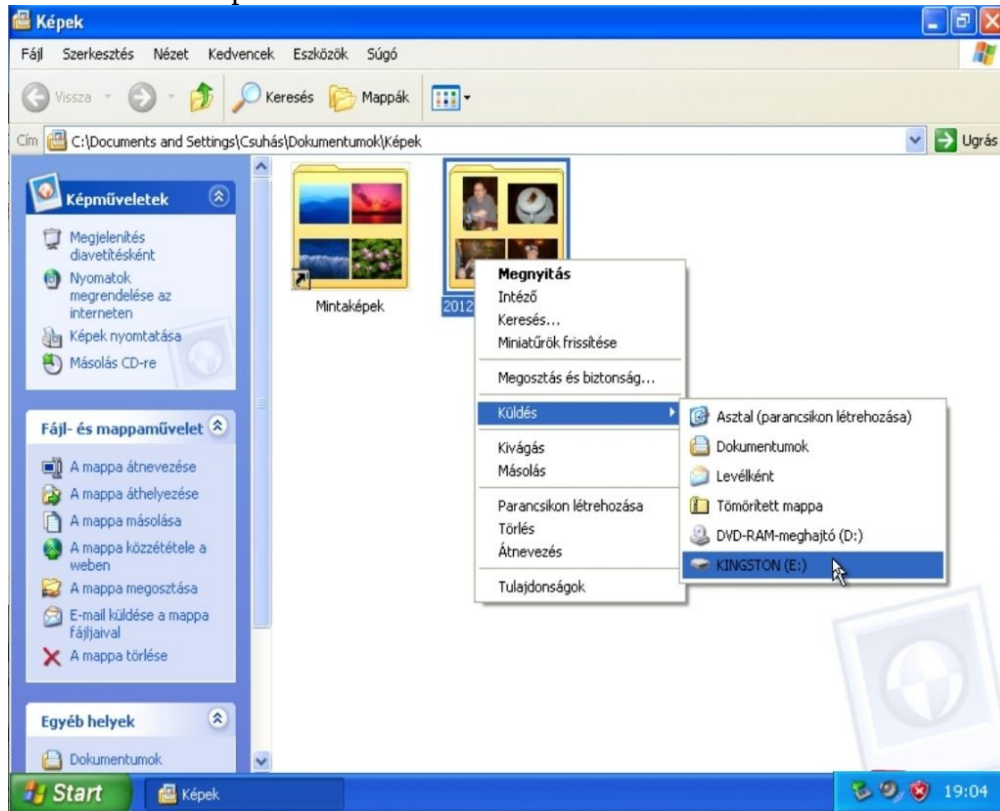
Képek

Fájl Szerkesztés Nézet Kedvencek Eszközök Súgó

Vissza Keresés Mappák

Cím C:\Documents and Settings\Csuhás\Dokumentumok\Képek Ugrás

Képműveletek

Megjelenítés diavetítésként
Nyomatok megrendelése az interneten
Képek nyomtatása
Másolás CD-re

Fájl- és mappaművelet

A mappa átnevezése
A mappa áthelyezése
A mappa másolása
A mappa közzététele a weben
A mappa megosztása
E-mail küldése a mappa fájljaival
A mappa törlése

Egyéb helyek

Dokumentumok

Mintaképek

2012

Megnyitás
Intéző
Keresés...
Miniatűrök frissítése
Megosztás és biztonság...
Küldés
Kivágás
Másolás
Parancsikon létrehozása
Törlés
Átnevezés
Tulajdonságok

Asztal (parancsikon létrehozása)
Dokumentumok
Levélként
Tömörített mappa
DVD-RAM-meghajtó (D:)
KINGSTON (E:)

Start Képek 19:04